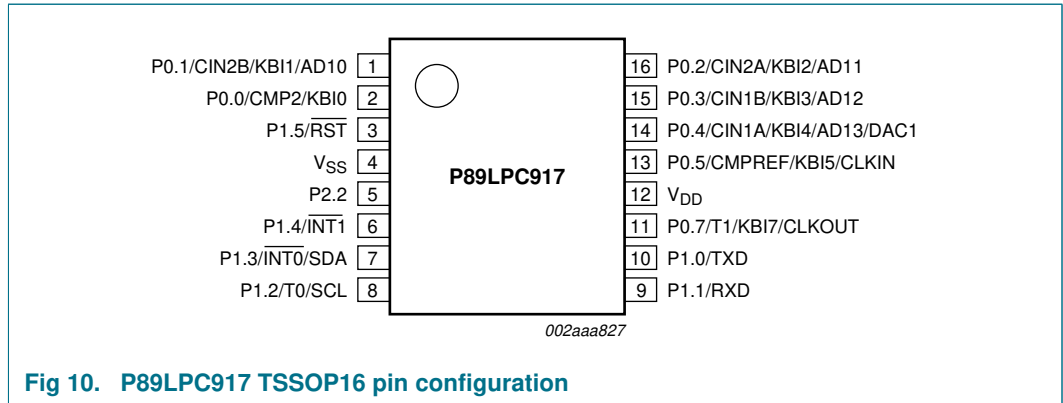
P0.1/CIN2B/KBI1/AD10 1
P0.0/CMP2/KBI0 2
P1.5/$\overline{RST}$ 3
$V_{SS}$ 4
P2.2 5
P1.4/$\overline{INT1}$ 6
P1.3/$\overline{INT0}$/SDA 7
P1.2/T0/SCL 8

P89LPC917

16 P0.2/CIN2A/KBI2/AD11
15 P0.3/CIN1B/KBI3/AD12
14 P0.4/CIN1A/KBI4/AD13/DAC1
13 P0.5/CMPREF/KBI5/CLKIN
12 $V_{DD}$
11 P0.7/T1/KBI7/CLKOUT
10 P1.0/TXD
9 P1.1/RXD

002aaa827

Fig 10. P89LPC917 TSSOP16 pin configuration